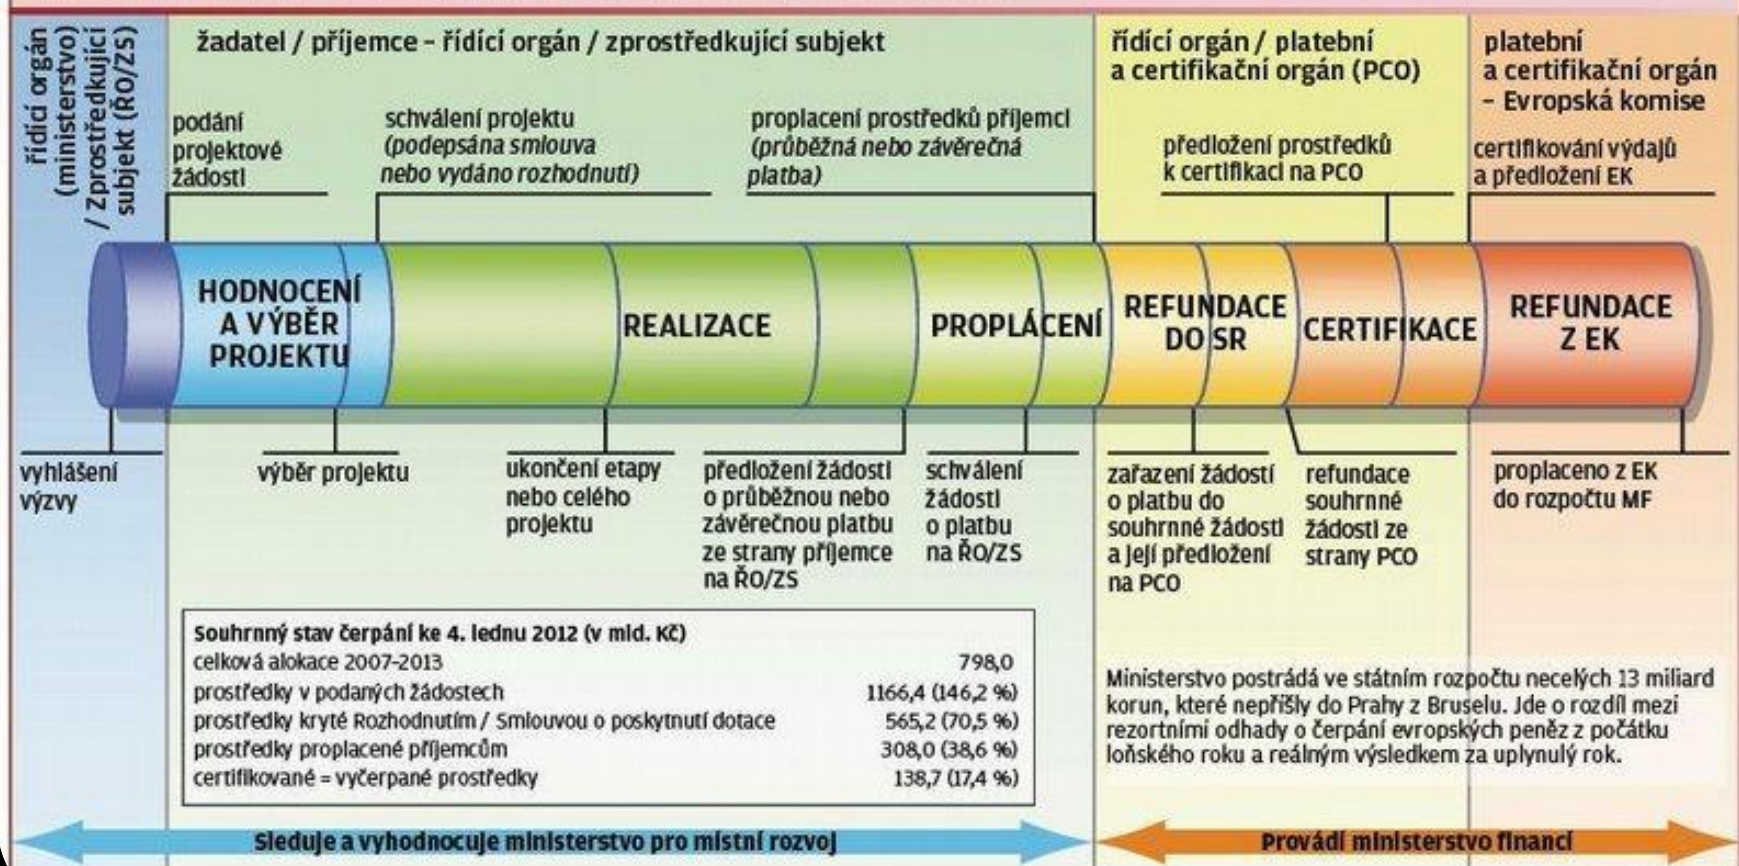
řídící orgán (ministerstvo) / Zprostředkující subjekt (ŘO/ZS)

žadatel / příjemce – řídící orgán / zprostředkující subjekt

řídící orgán / platební a certifikační orgán (PCO)

platební a certifikační orgán – Evropská komise

podání projektové žádosti

schválení projektu (podepsána smlouva nebo vydáno rozhodnutí)

proplacení prostředků příjemci (průběžná nebo závěrečná platba)

předložení prostředků k certifikaci na PCO

certifikování výdajů a předložení EK

HODNOCENÍ A VÝBĚR PROJEKTU

REALIZACE

PROPLÁCENÍ

REFUNDACE DO SR

CERTIFIKACE

REFUNDACE Z EK

vyhlášení výzvy

výběr projektu

ukončení etapy nebo celého projektu

předložení žádosti o průběžnou nebo závěrečnou platbu ze strany příjemce na ŘO/ZS

schválení žádosti o platbu na ŘO/ZS

zařazení žádostí o platbu do souhrnné žádosti a její předložení na PCO

refundace souhrnné žádosti ze strany PCO

proplaceno z EK do rozpočtu MF

| Souhrnný stav čerpání ke 4. lednu 2012 (v mld. Kč) | |
|---|---|
| celková alokace 2007-2013 | 798,0 |
| prostředky v podaných žádostech | 1166,4 (146,2 %) |
| prostředky kryté Rozhodnutím / Smlouvou o poskytnutí dotace | 565,2 (70,5 %) |
| prostředky proplacené příjemcům | 308,0 (38,6 %) |
| certifikované = vyčerpané prostředky | 138,7 (17,4 %) |

Ministerstvo postrádá ve státním rozpočtu necelých 13 miliard korun, které nepřišly do Prahy z Bruselu. Jde o rozdíl mezi rezortními odhady o čerpání evropských peněz z počátku loňského roku a reálným výsledkem za uplynulý rok.

Sleduje a vyhodnocuje ministerstvo pro místní rozvoj

Provádí ministerstvo financí